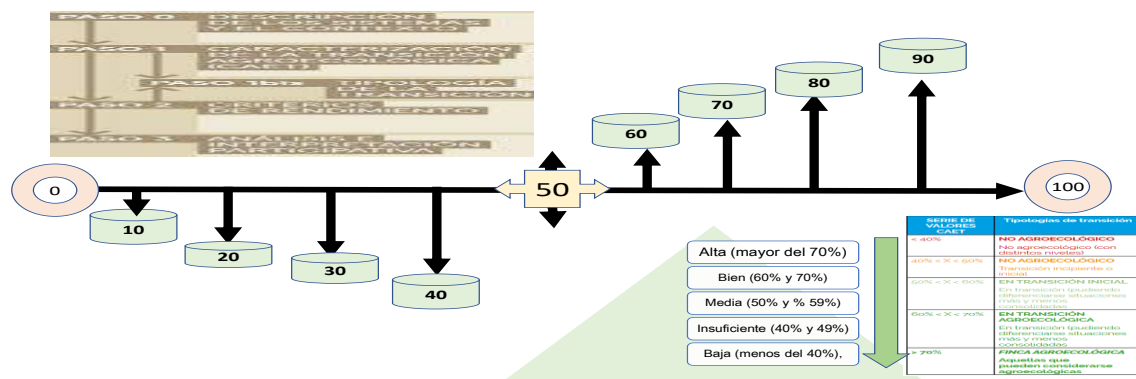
PASO 0 DESCRIPCIÓN DE LOS SISTEMAS Y EL CONTEXTO

PASO 1 CARACTERIZACIÓN DE LA TRANSICIÓN AGROECOLÓGICA (CAET)

PASO 1bis TIPOLOGÍA DE LA TRANSICIÓN

PASO 2 CRITERIOS DE RENDIMIENTO

PASO 3 ANÁLISIS E INTERPRETACIÓN PARTICIPATIVA

90

80

70

60

0

50

100

10

20

30

40

Alta (mayor del 70%)

Bien (60% y 70%)

Media (50% y % 59%)

Insuficiente (40% y 49%)

Baja (menos del 40%),

| SERIE DE VALORES CAET | Tipologías de transición |
|---|---|
| < 40% | NO AGROECOLÓGICO No agroecológico (con distintos niveles) |
| 40% < X < 50% | NO AGROECOLÓGICO Transición incipiente o inicial |
| 50% < X < 60% | EN TRANSICIÓN INICIAL En transición (pudiendo diferenciarse situaciones más y menos consolidadas |
| 60% < X < 70% | EN TRANSICIÓN AGROECOLÓGICA En transición (pudiendo diferenciarse situaciones más y menos consolidadas |
| > 70% | FINCA AGROECOLÓGICA Aquellas que pueden considerarse agroecológicas |